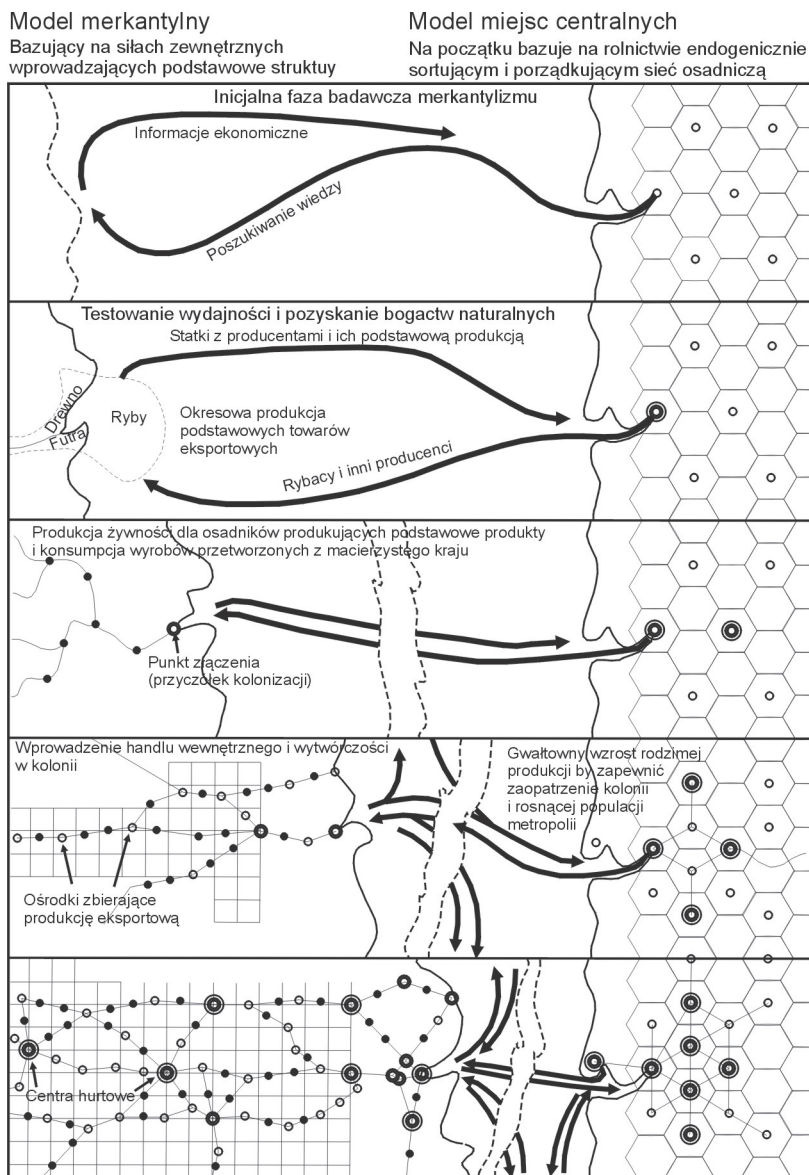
Model merkantylny
Bazujący na siłach zewnętrznych wprowadzających podstawowe struktuy

Model miejsc centralnych
Na początku bazuje na rolnictwie endogenicznie sortującym i porządkującym sieć osadniczą

Inicjalna faza badawcza merkantylizmu
Informacje ekonomiczne
Poszukiwanie wiedzy

Testowanie wydajności i pozyskanie bogactw naturalnych
Statki z producentami i ich podstawową produkcją
Drewno
Futra
Ryby
Okresowa produkcja podstawowych towarów eksportowych
Rybacy i inni producenci

Produkcja żywności dla osadników produkujących podstawowe produkty i konsumpcja wyrobów przetworzonych z macierzystego kraju
Punkt złączenia (przyczółek kolonizacji)

Wprowadzenie handlu wewnętrznego i wytwórczości w kolonii
Gwałtowny wzrost rodzimej produkcji by zapewnić zaopatrzenie kolonii i rosnącej populacji metropolii
Ośrodki zbierające produkcję eksportową

Centra hurtowe